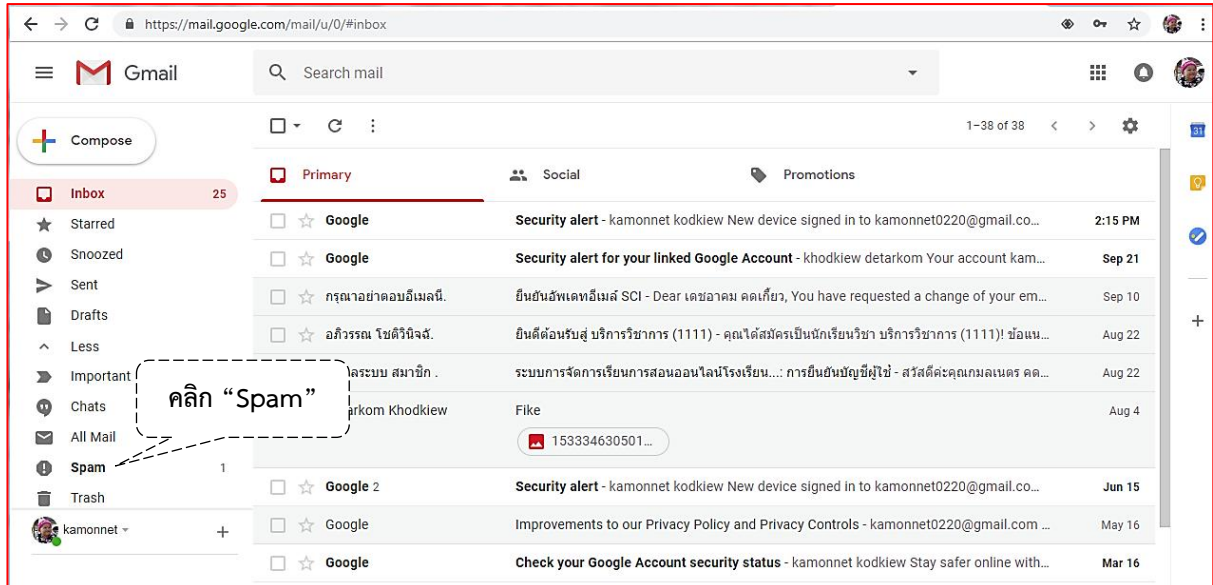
https://mail.google.com/mail/u/0/#inbox

Gmail

Search mail

Compose

Inbox 25
Starred
Snoozed
Sent
Drafts
Less
Important
Chats
All Mail
Spam 1
Trash

kamonnet

1–38 of 38

Primary
Social
Promotions

| | | |
|---|---|---|
| Google | Security alert - kamonnet kodkiew New device signed in to kamonnet0220@gmail.co... | 2:15 PM |
| Google | Security alert for your linked Google Account - khodkiew detarkom Your account kam... | Sep 21 |
| กรุณาอย่าตอบอีเมลนี. | ยืนยันอัพเดทอีเมล์ SCI - Dear เดชาคม คดเกี้ยว, You have requested a change of your em... | Sep 10 |
| อภิวรรณ โชติวินิจฉั. | ยินดีต้อนรับสู่ บริการวิชาการ (1111) - คุณได้สมัครเป็นนักเรียนวิชา บริการวิชาการ (1111)! ข้อแน... | Aug 22 |
| ...ลระบบ สมาชิก . | ระบบการจัดการเรียนการสอนออนไลน์โรงเรียน...: การยืนยันบัญชีผู้ใช้ - สวัสดีค่ะคุณกมลเนตร คด... | Aug 22 |
| ...arkom Khodkiew | Fike 153334630501... | Aug 4 |
| Google 2 | Security alert - kamonnet kodkiew New device signed in to kamonnet0220@gmail.co... | Jun 15 |
| Google | Improvements to our Privacy Policy and Privacy Controls - kamonnet0220@gmail.com ... | May 16 |
| Google | Check your Google Account security status - kamonnet kodkiew Stay safer online with... | Mar 16 |

คลิก “Spam”